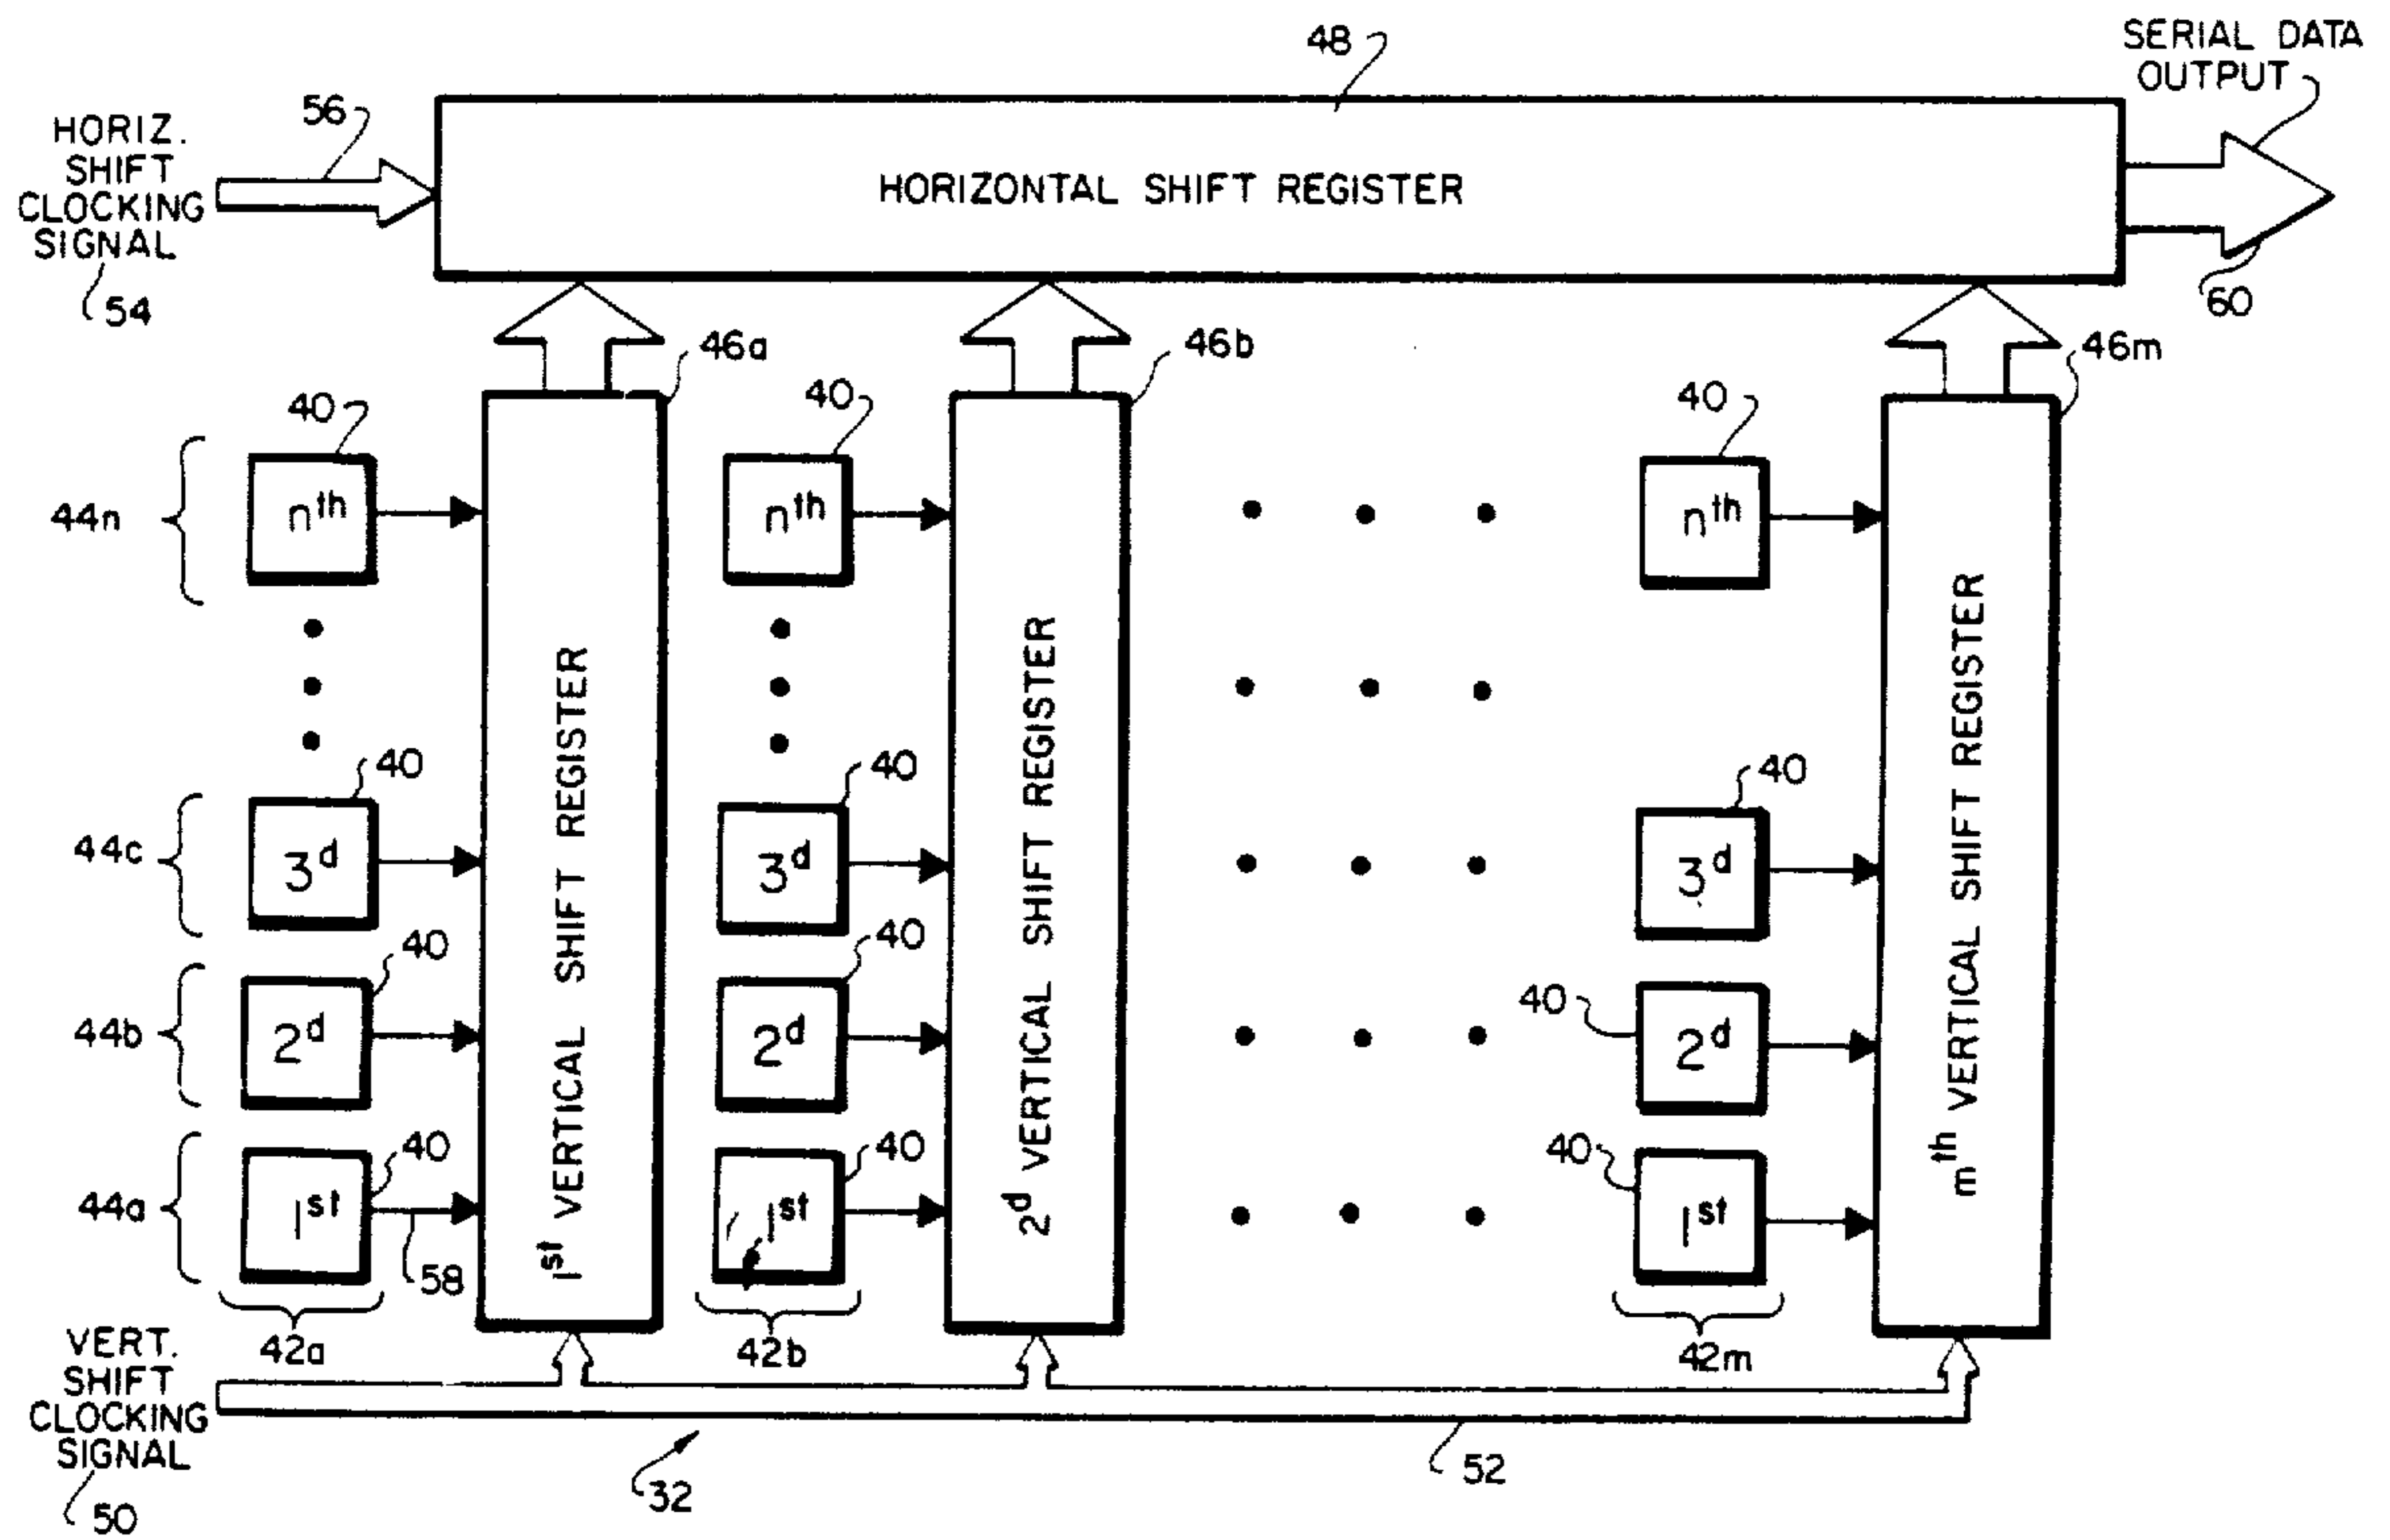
48

SERIAL DATA OUTPUT

56

HORIZ. SHIFT CLOCKING SIGNAL

54

HORIZONTAL SHIFT REGISTER

60

46a

46b

46m

40

40

40

44n

$n^{th}$

$n^{th}$

$n^{th}$

$1^{st}$ VERTICAL SHIFT REGISTER

$2^{d}$ VERTICAL SHIFT REGISTER

$m^{th}$ VERTICAL SHIFT REGISTER

40

40

40

44c

$3^{d}$

$3^{d}$

$3^{d}$

40

40

40

44b

$2^{d}$

$2^{d}$

$2^{d}$

40

40

40

44a

$1^{st}$

$1^{st}$

$1^{st}$

58

42a

42b

42m

VERT. SHIFT CLOCKING SIGNAL

50

32

52